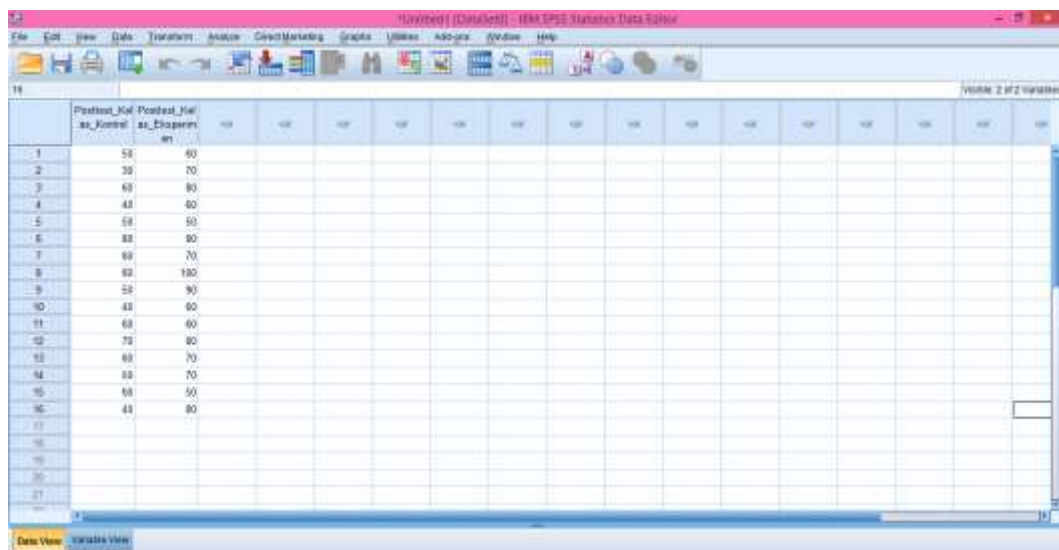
*Untitled1 [DataSet0] - IBM SPSS Statistics Data Editor

File Edit View Data Transform Analyze Direct Marketing Graphs Utilities Add-ons Window Help

16

Visible: 2 of 2 Variables

| | Posttest_Kelas_Kontrol | Posttest_Kelas_Eksperimen | var | var | var | var | var | var | var | var | var | var | var | var | var | var | var |
|---|---|---|---|---|---|---|---|---|---|---|---|---|---|---|---|---|---|
| 1 | 50 | 60 | | | | | | | | | | | | | | | |
| 2 | 30 | 70 | | | | | | | | | | | | | | | |
| 3 | 60 | 80 | | | | | | | | | | | | | | | |
| 4 | 40 | 60 | | | | | | | | | | | | | | | |
| 5 | 50 | 50 | | | | | | | | | | | | | | | |
| 6 | 80 | 80 | | | | | | | | | | | | | | | |
| 7 | 60 | 70 | | | | | | | | | | | | | | | |
| 8 | 60 | 100 | | | | | | | | | | | | | | | |
| 9 | 50 | 90 | | | | | | | | | | | | | | | |
| 10 | 40 | 60 | | | | | | | | | | | | | | | |
| 11 | 60 | 60 | | | | | | | | | | | | | | | |
| 12 | 70 | 80 | | | | | | | | | | | | | | | |
| 13 | 60 | 70 | | | | | | | | | | | | | | | |
| 14 | 60 | 70 | | | | | | | | | | | | | | | |
| 15 | 50 | 50 | | | | | | | | | | | | | | | |
| 16 | 40 | 80 | | | | | | | | | | | | | | | |
| 17 | | | | | | | | | | | | | | | | | |
| 18 | | | | | | | | | | | | | | | | | |
| 19 | | | | | | | | | | | | | | | | | |
| 20 | | | | | | | | | | | | | | | | | |
| 21 | | | | | | | | | | | | | | | | | |

Data View Variable View